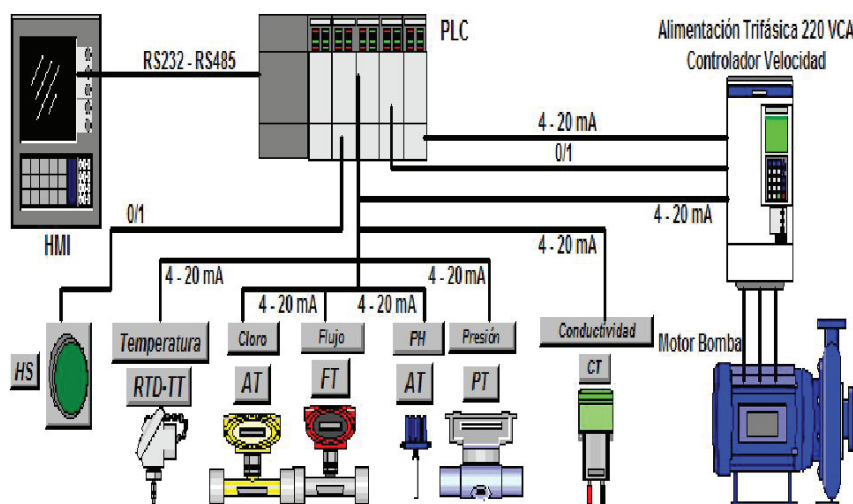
PLC

Alimentación Trifásica 220 VCA
Controlador Velocidad

RS232 - RS485

HMI

4 - 20 mA
0/1
4 - 20 mA
0/1
4 - 20 mA
4 - 20 mA
4 - 20 mA
4 - 20 mA
4 - 20 mA
4 - 20 mA

HS
Temperatura
RTD-TT
Cloro
AT
Flujo
FT
PH
AT
Presión
PT
Conductividad
CT
Motor Bomba